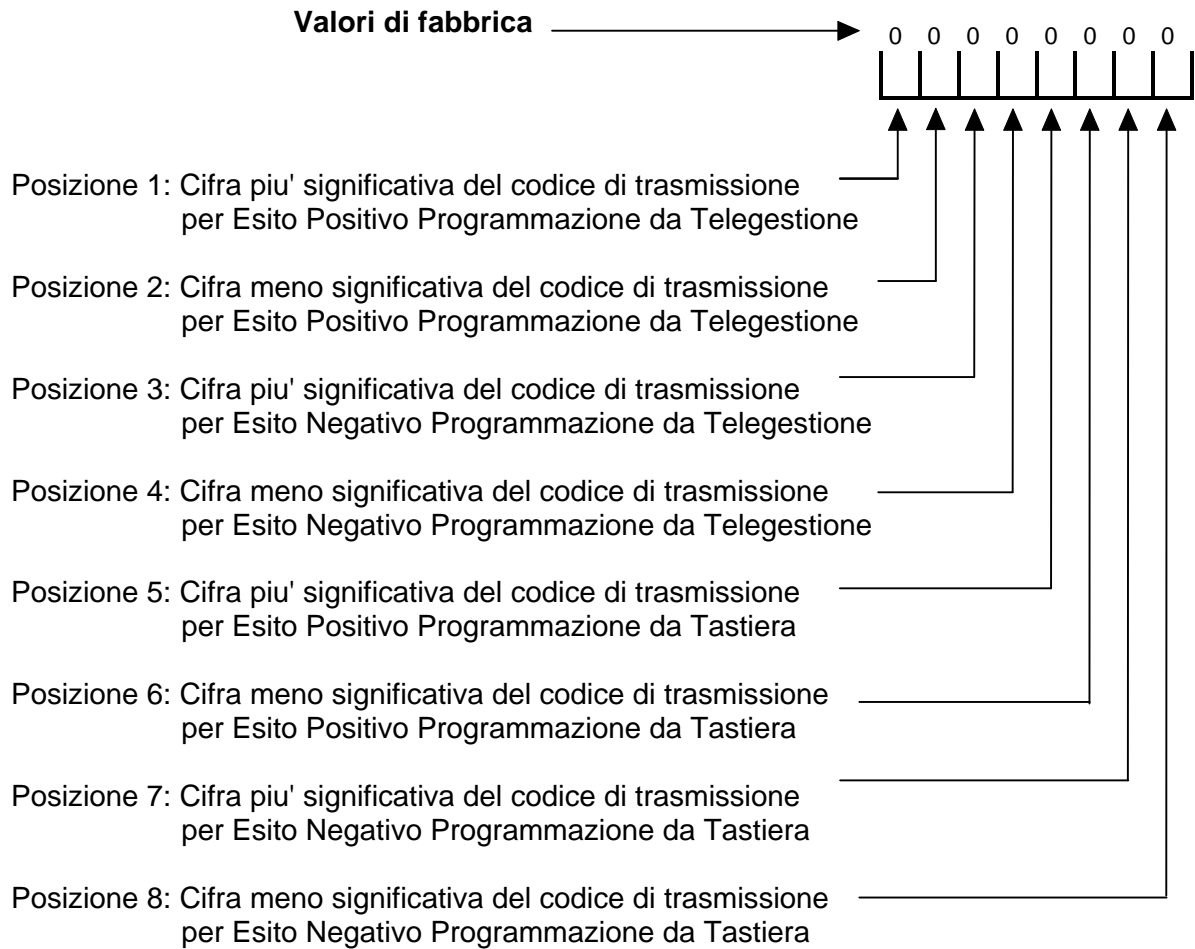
**Valori di fabbrica**

0 0 0 0 0 0 0 0

Posizione 1: Cifra piu' significativa del codice di trasmissione per Esito Positivo Programmazione da Telegestione

Posizione 2: Cifra meno significativa del codice di trasmissione per Esito Positivo Programmazione da Telegestione

Posizione 3: Cifra piu' significativa del codice di trasmissione per Esito Negativo Programmazione da Telegestione

Posizione 4: Cifra meno significativa del codice di trasmissione per Esito Negativo Programmazione da Telegestione

Posizione 5: Cifra piu' significativa del codice di trasmissione per Esito Positivo Programmazione da Tastiera

Posizione 6: Cifra meno significativa del codice di trasmissione per Esito Positivo Programmazione da Tastiera

Posizione 7: Cifra piu' significativa del codice di trasmissione per Esito Negativo Programmazione da Tastiera

Posizione 8: Cifra meno significativa del codice di trasmissione per Esito Negativo Programmazione da Tastiera